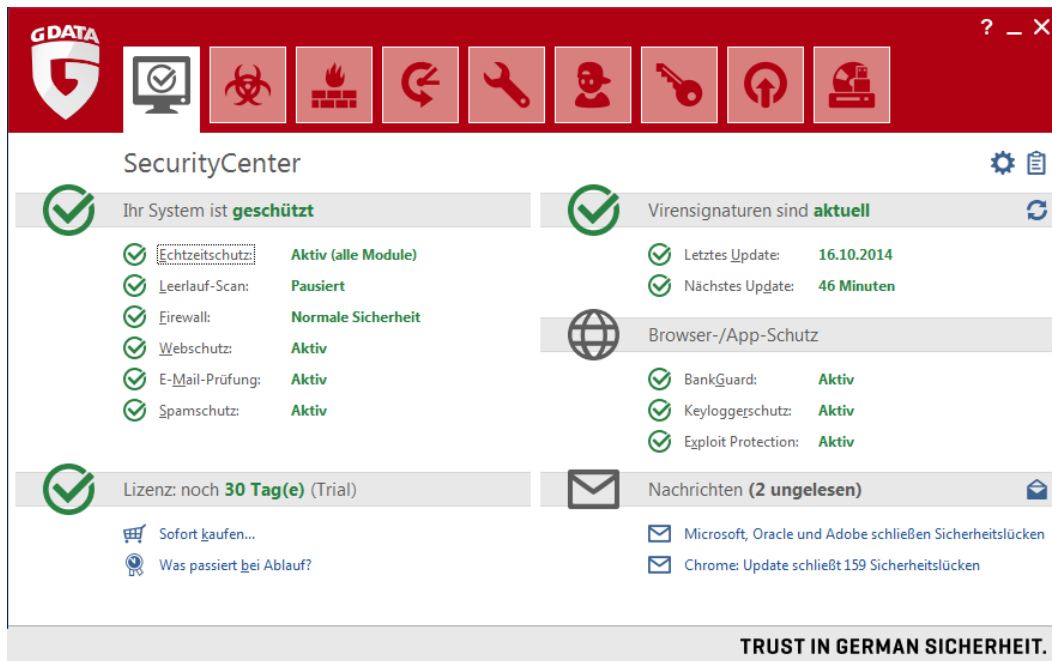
G DATA

? _ X

SecurityCenter

Ihr System ist geschützt

Echtzeitschutz: Aktiv (alle Module)
Leerlauf-Scan: Pausiert
Firewall: Normale Sicherheit
Webschutz: Aktiv
E-Mail-Prüfung: Aktiv
Spamschutz: Aktiv

Virensignaturen sind aktuell

Letztes Update: 16.10.2014
Nächstes Update: 46 Minuten

Browser-/App-Schutz

BankGuard: Aktiv
Keyloggerschutz: Aktiv
Exploit Protection: Aktiv

Lizenz: noch 30 Tag(e) (Trial)

Sofort kaufen...
Was passiert bei Ablauf?

Nachrichten (2 ungelesen)

Microsoft, Oracle und Adobe schließen Sicherheitslücken
Chrome: Update schließt 159 Sicherheitslücken

TRUST IN GERMAN SICHERHEIT.